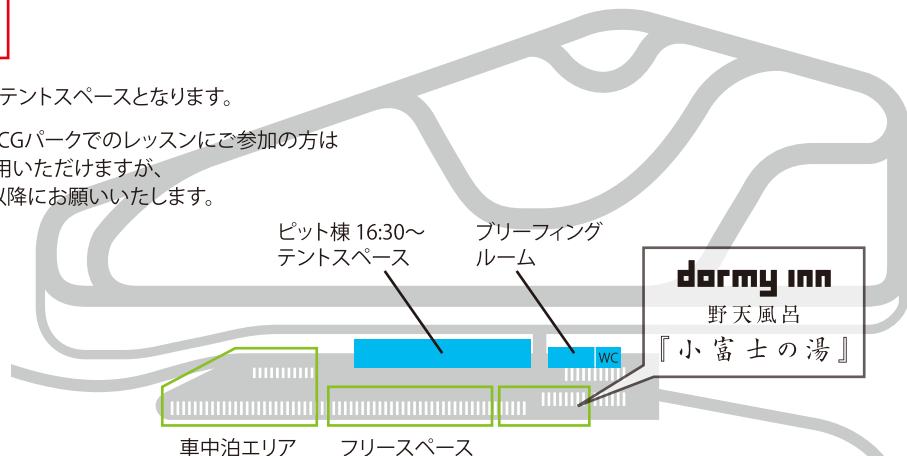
テントスペースとなります。

CGパークでのレッスンにご参加の方は
用いただけますが、
以降にお願いいたします。

ピット棟 16:30～
テントスペース

ブリーフィング
ルーム

WC

dormy inn
野天風呂
『小富士の湯』

車中泊エリア

フリースペース